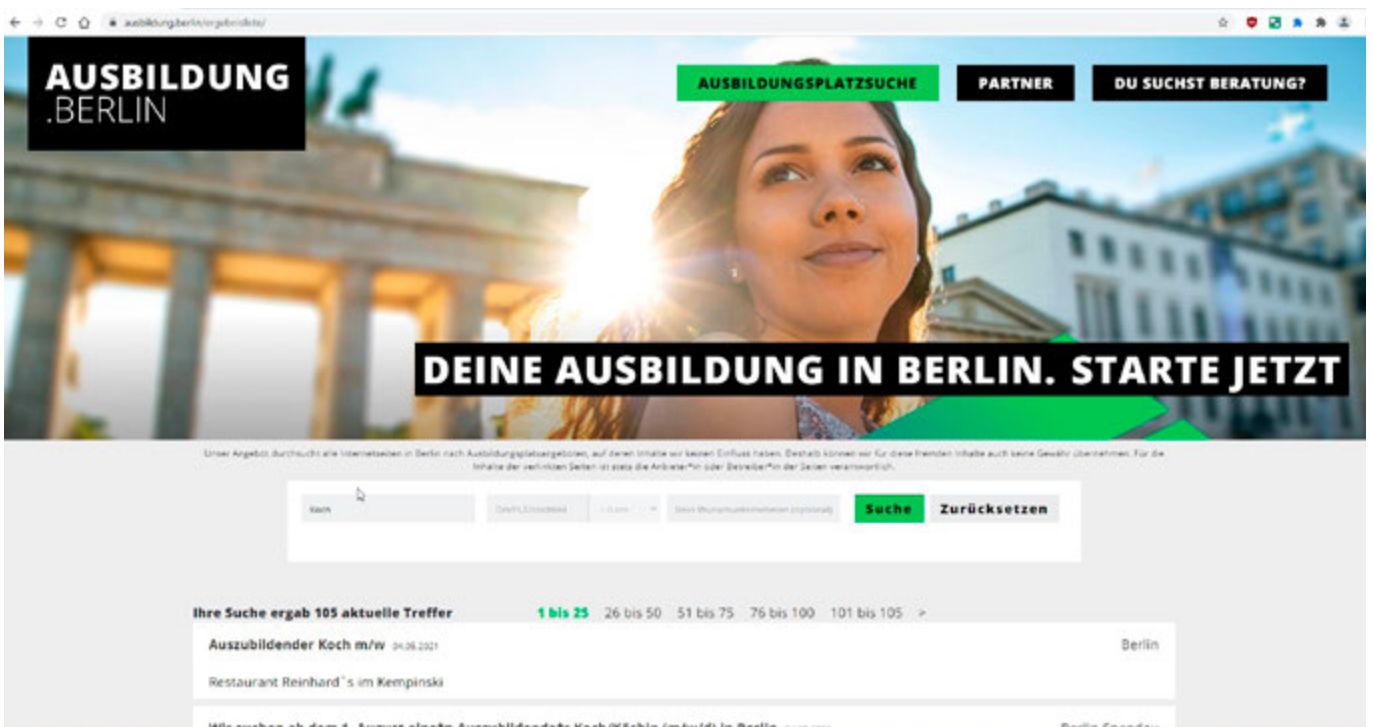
ausbildung.berlin/ergebnisliste/

AUSBILDUNG .BERLIN

AUSBILDUNGSPLATZSUCHE
PARTNER
DU SUCHST BERATUNG?

DEINE AUSBILDUNG IN BERLIN. STARTE JETZT

Unser Angebot durchsucht alle Internetseiten in Berlin nach Ausbildungsplatzangeboten, auf deren Inhalte wir keinen Einfluss haben. Deshalb können wir für diese fremden Inhalte auch keine Gewähr übernehmen. Für die Inhalte der verlinkten Seiten ist stets die Anbieter*in oder Betreiber*in der Seiten verantwortlich.

Koch
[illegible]
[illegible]
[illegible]
Suche
Zurücksetzen

Ihre Suche ergab 105 aktuelle Treffer
1 bis 25 26 bis 50 51 bis 75 76 bis 100 101 bis 105 >

Auszubildender Koch m/w 04.06.2021
Berlin
Restaurant Reinhard`s im Kempinski

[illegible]
Berlin Spandau